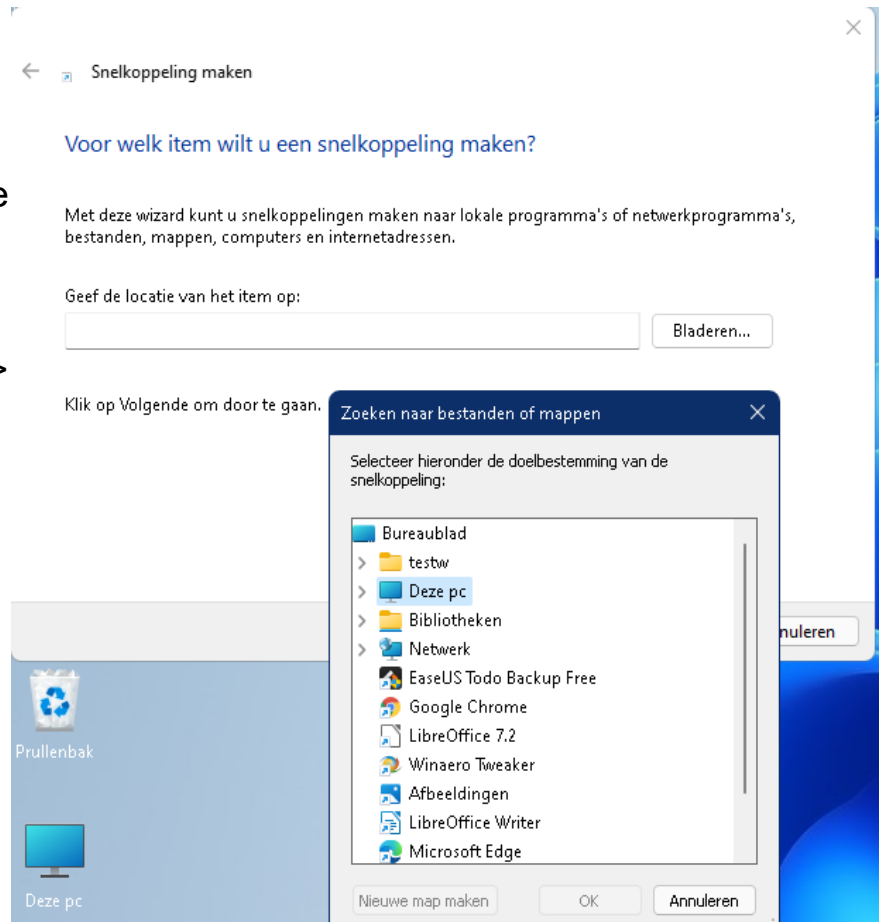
Snelkoppeling maken

Voor welk item wilt u een snelkoppeling maken?

e

Met deze wizard kunt u snelkoppelingen maken naar lokale programma's of netwerkprogramma's, bestanden, mappen, computers en internetadressen.

Geef de locatie van het item op:

Bladeren...

Klik op Volgende om door te gaan.

Zoeken naar bestanden of mappen

Selecteer hieronder de doelbestemming van de snelkoppeling:

Bureaublad
testw
Deze pc
Bibliotheken
Netwerk
EaseUS Todo Backup Free
Google Chrome
LibreOffice 7.2
Winaero Tweaker
Afbeeldingen
LibreOffice Writer
Microsoft Edge

Nieuwe map maken
OK
Annuleren

nuleren

Prullenbak

Deze pc